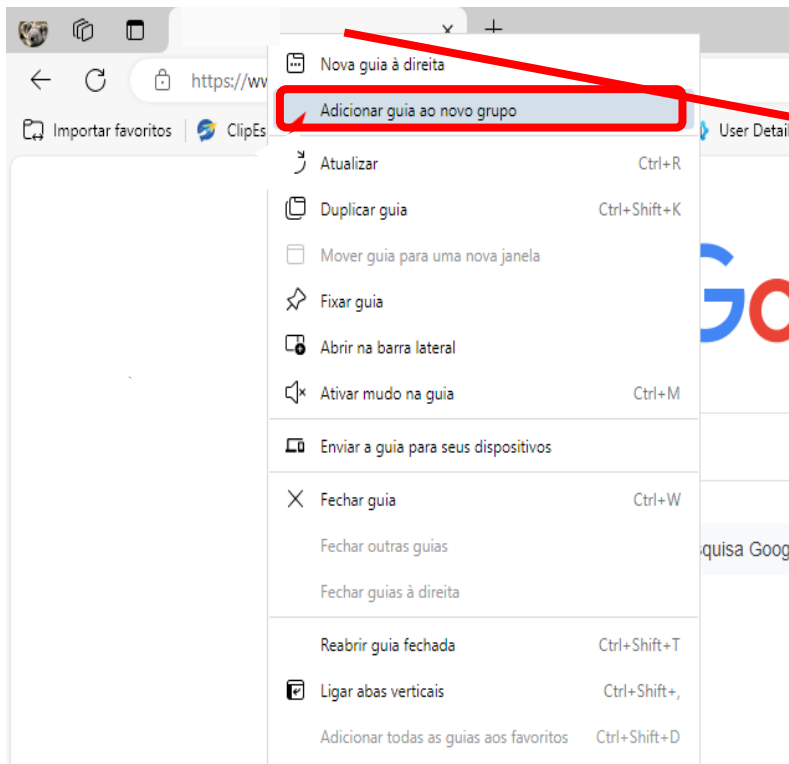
https://ww

Importar favoritos | ClipEs

User Detail

Nova guia à direita

Adicionar guia ao novo grupo

Atualizar Ctrl+R

Duplicar guia Ctrl+Shift+K

Mover guia para uma nova janela

Fixar guia

Abrir na barra lateral

Ativar mudo na guia Ctrl+M

Enviar a guia para seus dispositivos

Fechar guia Ctrl+W

Fechar outras guias

Fechar guias à direita

Reabrir guia fechada Ctrl+Shift+T

Ligar abas verticais Ctrl+Shift+,

Adicionar todas as guias aos favoritos Ctrl+Shift+D

Go

squisa Goog